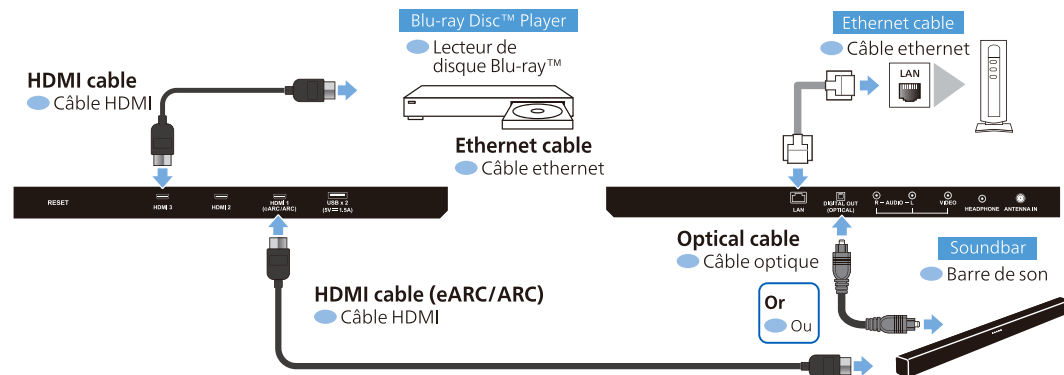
Blu-ray Disc™ Player
Lecteur de disque Blu-ray™

Ethernet cable
Câble ethernet

LAN

HDMI cable
Câble HDMI

Ethernet cable
Câble ethernet

RESET
HDMI 3
HDMI 2
HDMI 1 (eARC/ARC)
USB x 2 (5V ⎓ 1.5A)

LAN
DIGITAL OUT (OPTICAL)
R — AUDIO — L
VIDEO
HEADPHONE
ANTENNA IN

Optical cable
Câble optique

Soundbar
Barre de son

HDMI cable (eARC/ARC)
Câble HDMI

Or
Ou